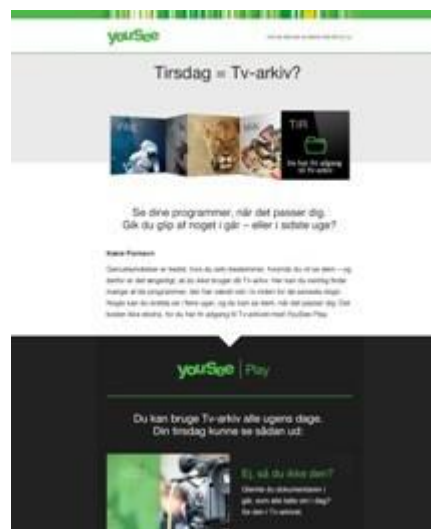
yousee

Tirsdag = Tv-arkiv?

TIR

Du har fri adgang til Tv-arkiv

Se dine programmer, når det passer dig. Gik du glip af noget i går – eller i sidste uge?

Kære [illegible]

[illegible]

yousee | Play

Du kan bruge Tv-arkiv alle ugens dage. Din tirsdag kunne se sådan ud:

Ej, så du ikke den?

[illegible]